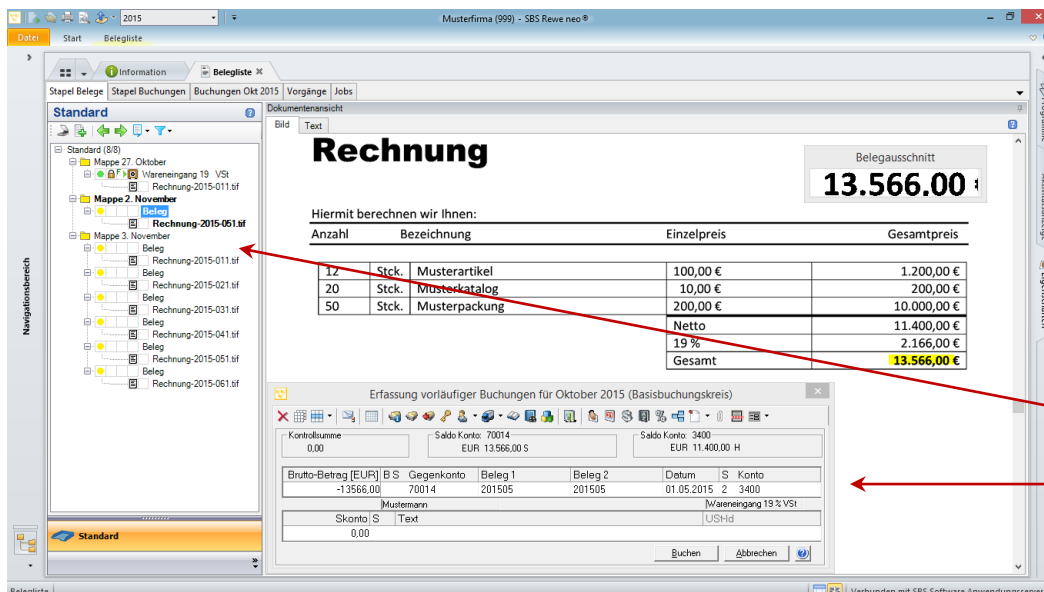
2015

Musterfirma (999) - SBS Rewe neo ®

Datei Start Belegliste

Information Belegliste

Stapel Belege | Stapel Buchungen | Buchungen Okt 2015 | Vorgänge | Jobs

Standard

Dokumentenansicht

Bild Text

Standard (8/8)
Mappe 27. Oktober
Wareneingang 19 VSt
Rechnung-2015-011.tif
Mappe 2. November
Beleg
Rechnung-2015-051.tif
Mappe 3. November
Beleg
Rechnung-2015-011.tif
Beleg
Rechnung-2015-021.tif
Beleg
Rechnung-2015-031.tif
Beleg
Rechnung-2015-041.tif
Beleg
Rechnung-2015-051.tif
Beleg
Rechnung-2015-061.tif

Navigationsbereich

Standard

Rechnung

Belegausschnitt
13.566.00

Hiermit berechnen wir Ihnen:

| Anzahl | | Bezeichnung | Einzelpreis | Gesamtpreis |
|---|---|---|---|---|
| 12 | Stck. | Musterartikel | 100,00 € | 1.200,00 € |
| 20 | Stck. | Musterkatalog | 10,00 € | 200,00 € |
| 50 | Stck. | Musterpackung | 200,00 € | 10.000,00 € |
| | | | Netto | 11.400,00 € |
| | | | 19 % | 2.166,00 € |
| | | | Gesamt | 13.566,00 € |

Erfassung vorläufiger Buchungen für Oktober 2015 (Basisbuchungskreis)

Kontrollsumme
0,00

Saldo Konto: 70014
EUR 13.566,00 S

Saldo Konto: 3400
EUR 11.400,00 H

| Brutto-Betrag [EUR] | B S | Gegenkonto | Beleg 1 | Beleg 2 | Datum | S | Konto |
|---|---|---|---|---|---|---|---|
| -13566,00 | | 70014 | 201505 | 201505 | 01.05.2015 | 2 | 3400 |

Mustermann
Wareneingang 19 % VSt

| Skonto | S | Text | USHd |
|---|---|---|---|
| 0,00 | | | |

Buchen Abbrechen

Belegliste

Verbunden mit SBS Software Anwendungsserver